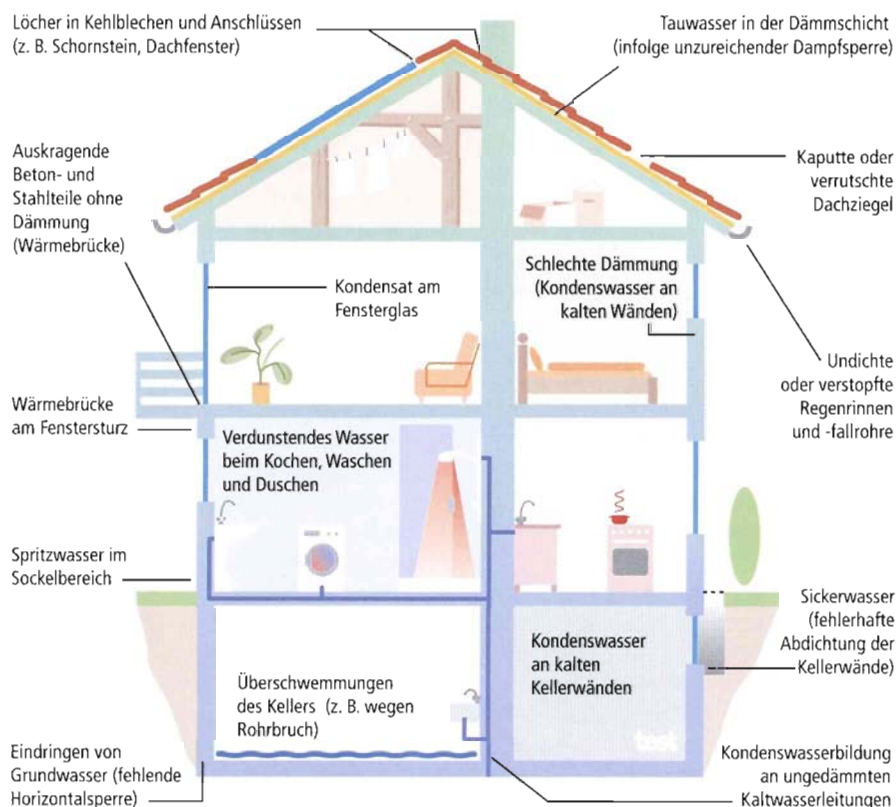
Löcher in Kehlblechen und Anschlüssen (z. B. Schornstein, Dachfenster)

Tauwasser in der Dämmschicht (infolge unzureichender Dampfsperre)

Auskragende Beton- und Stahlteile ohne Dämmung (Wärmebrücke)

Kaputte oder verrutschte Dachziegel

Kondensat am Fensterglas

Schlechte Dämmung (Kondenswasser an kalten Wänden)

Undichte oder verstopfte Regenrinnen und -fallrohre

Wärmebrücke am Fenstersturz

Verdunstendes Wasser beim Kochen, Waschen und Duschen

Spritzwasser im Sockelbereich

Sickerwasser (fehlerhafte Abdichtung der Kellerwände)

Kondenswasser an kalten Kellerwänden

Überschwemmungen des Kellers (z. B. wegen Rohrbruch)

Eindringen von Grundwasser (fehlende Horizontalsperre)

Kondenswasserbildung an ungedämmten Kaltwasserleitungen

test